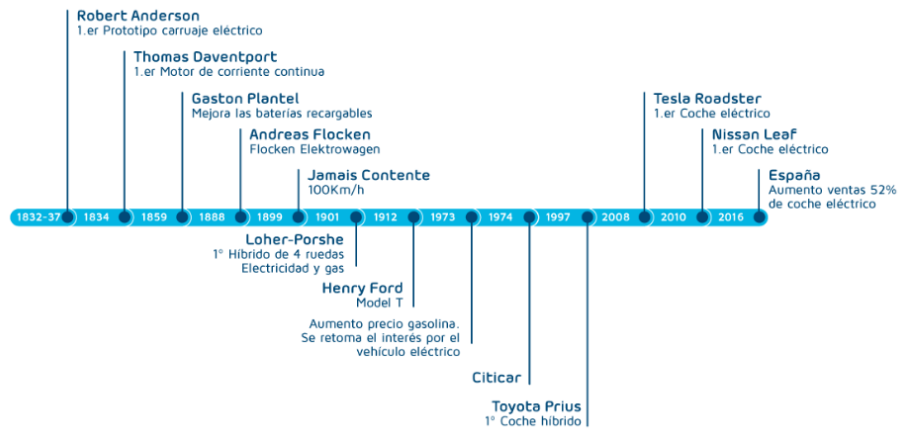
Robert Anderson
1.er Prototipo carruaje eléctrico

Thomas Daventport
1.er Motor de corriente continua

Gaston Plantel
Mejora las baterías recargables

Andreas Flocken
Flocken Elektrowagen

Jamais Contente
100Km/h

Tesla Roadster
1.er Coche eléctrico

Nissan Leaf
1.er Coche eléctrico

España
Aumento ventas 52% de coche eléctrico

1832-37 | 1834 | 1859 | 1888 | 1899 | 1901 | 1912 | 1973 | 1974 | 1997 | 2008 | 2010 | 2016

Loher-Porshe
1° Hibrido de 4 ruedas
Electricidad y gas

Henry Ford
Model T

Aumento precio gasolina.
Se retoma el interés por el vehículo eléctrico

Citicar

Toyota Prius
1° Coche hibrido